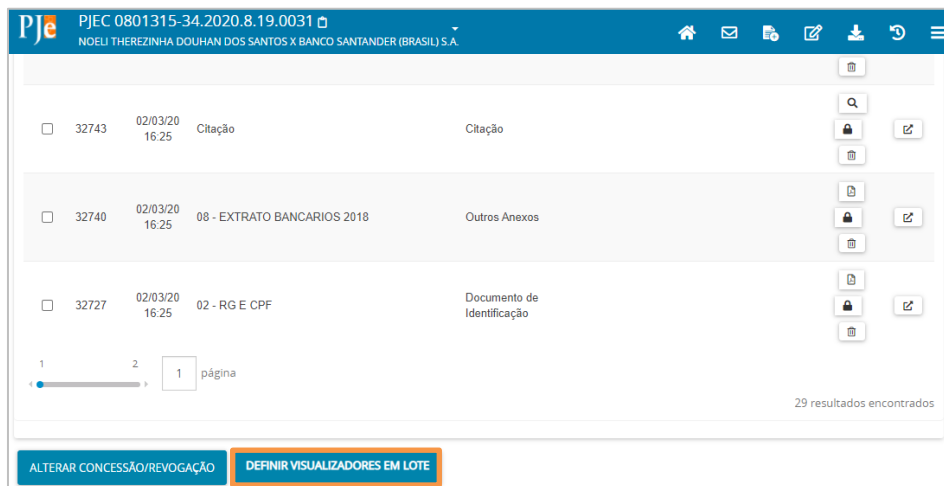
PJe PJEC 0801315-34.2020.8.19.0031
NOELI THEREZINHA DOUHAN DOS SANTOS X BANCO SANTANDER (BRASIL) S.A.

| | | | | | |
|---|---|---|---|---|---|
| ☐ | 32743 | 02/03/20 16:25 | Citação | Citação | |
| ☐ | 32740 | 02/03/20 16:25 | 08 - EXTRATO BANCARIOS 2018 | Outros Anexos | |
| ☐ | 32727 | 02/03/20 16:25 | 02 - RG E CPF | Documento de Identificação | |

1 2
1 página

29 resultados encontrados

ALTERAR CONCESSÃO/REVOGAÇÃO

DEFINIR VISUALIZADORES EM LOTE